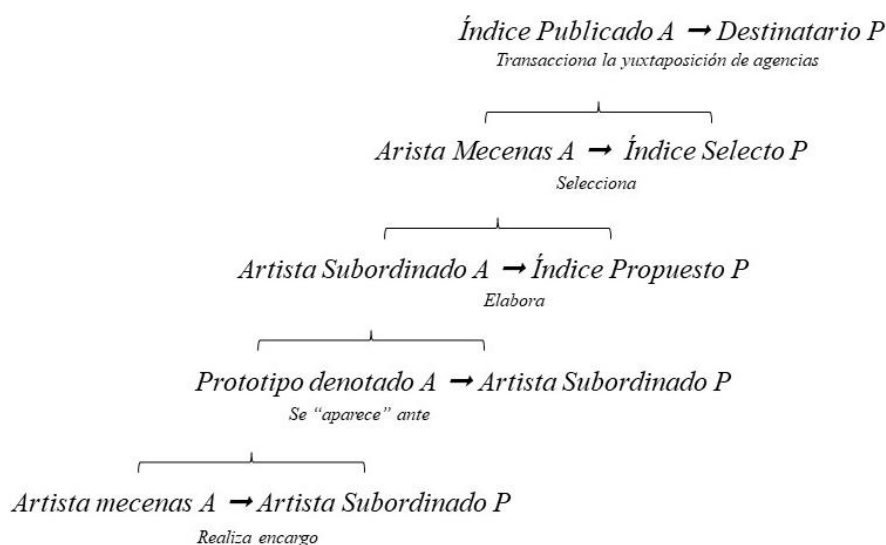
Índice Publicado A → Destinatario P
Transacciona la yuxtaposición de agencias

Arista Mecenas A → Índice Selecto P
Selecciona

Artista Subordinado A → Índice Propuesto P
Elabora

Prototipo denotado A → Artista Subordinado P
Se "aparece" ante

Artista mecenas A → Artista Subordinado P
Realiza encargo